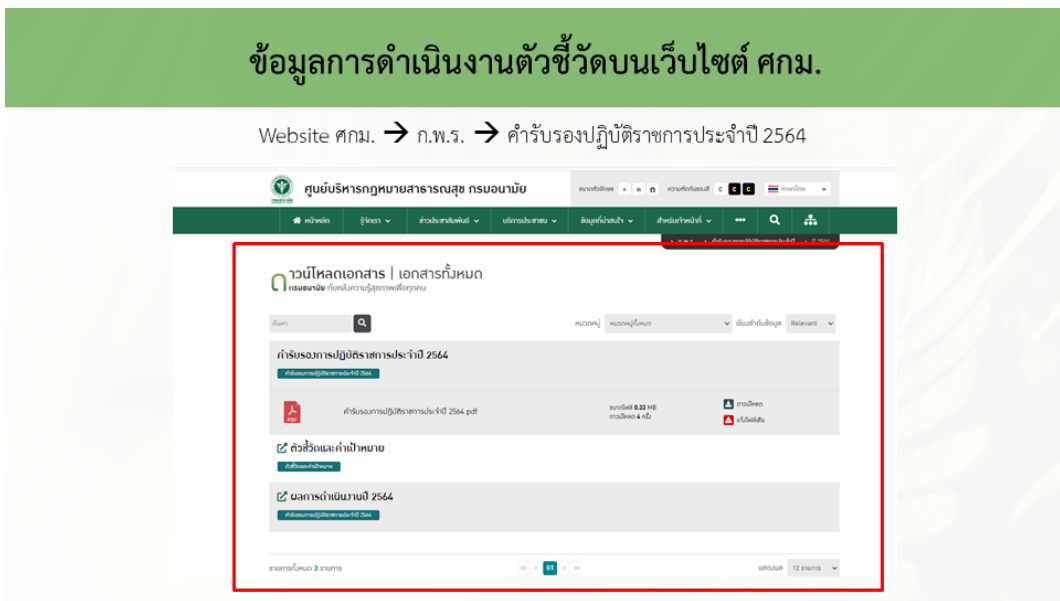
ข้อมูลการดำเนินงานตัวชี้วัดบนเว็บไซต์ ศกม.

Website ศกม. → ก.พ.ร. → คำรับรองปฏิบัติราชการประจำปี 2564

ศูนย์บริหารกฎหมายสาธารณสุข กรมอนามัย

ขนาดตัวอักษร ก ก ก ความตัดกันของสี C C C ภาษาไทย

หน้าหลัก รู้จักเรา ข่าวประชาสัมพันธ์ บริการประชาชน ข้อมูลที่น่าสนใจ สำหรับเจ้าหน้าที่ ••• 

ดาวน์โหลดเอกสาร | เอกสารทั้งหมด
กรมอนามัย ทับหลักความรู้สุขภาพเพื่อทุกคน

ค้นหา

หมวดหมู่ หมวดหมู่ทั้งหมด เรียงลำดับข้อมูล Relevant

คำรับรองการปฏิบัติราชการประจำปี 2564
คำรับรองการปฏิบัติราชการประจำปี 2564

PDF คำรับรองการปฏิบัติราชการประจำปี 2564.pdf ขนาดไฟล์ 0.33 MB ดาวน์โหลด 4 ครั้ง ดาวน์โหลด แจ้งไฟล์เสีย

ตัวชี้วัดและค่าเป้าหมาย
ตัวชี้วัดและค่าเป้าหมาย

ผลการดำเนินงานปี 2564
คำรับรองการปฏิบัติราชการประจำปี 2564

รายการทั้งหมด 3 รายการ 01 แสดงผล 12 รายการ